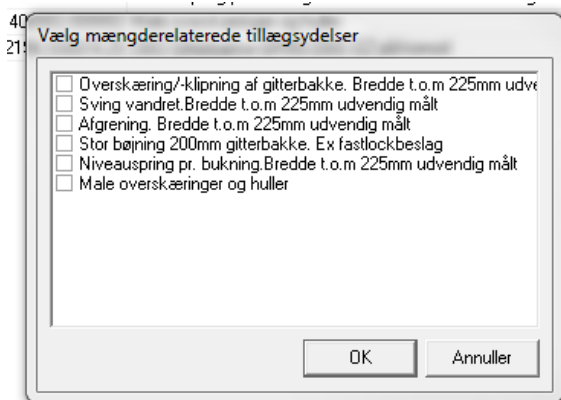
40
21
Vælg mængderelaterede tillægsydelser

☐ Overskæring/-klipning af gitterbakke. Bredde t.o.m 225mm udve
☐ Sving vandret.Bredde t.o.m 225mm udvendig målt
☐ Afgrening. Bredde t.o.m 225mm udvendig målt
☐ Stor bøjning 200mm gitterbakke. Ex fastlockbeslag
☐ Niveauspring pr. bukning.Bredde t.o.m 225mm udvendig målt
☐ Male overskæringer og huller

OK
Annuller